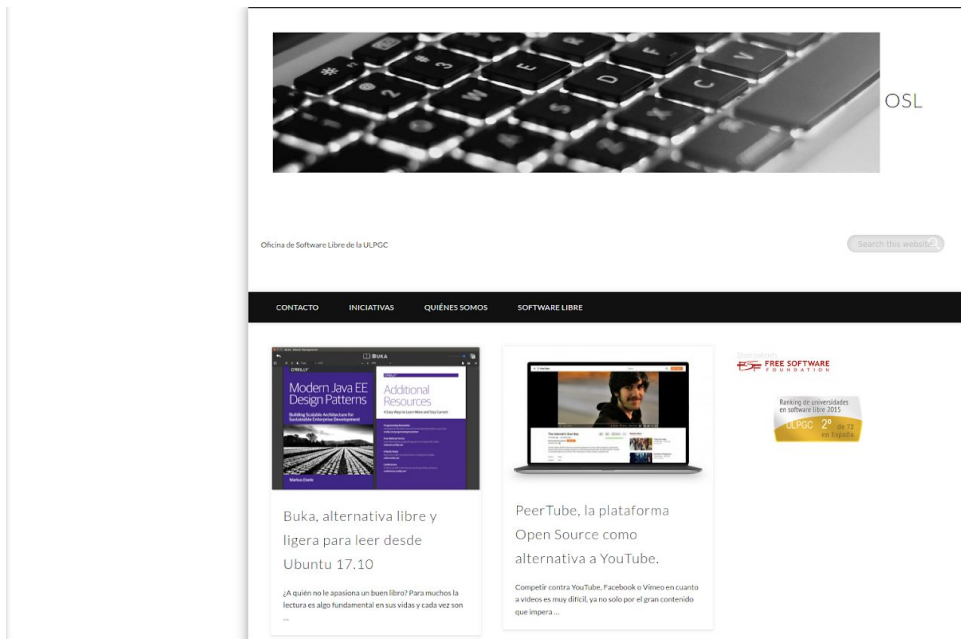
OSL

Oficina de Software Libre de la ULPGC

Search this website

CONTACTO INICIATIVAS QUIÉNES SOMOS SOFTWARE LIBRE

BUKA

O'REILLY

Modern Java EE Design Patterns

Building Scalable Architecture for Sustainable Enterprise Development

Additional Resources

Markus Eisele

Buka, alternativa libre y ligera para leer desde Ubuntu 17.10

¿A quién no le apasiona un buen libro? Para muchos la lectura es algo fundamental en sus vidas y cada vez son ...

PeerTube, la plataforma Open Source como alternativa a YouTube.

Competir contra YouTube, Facebook o Vimeo en cuanto a vídeos es muy difícil, ya no solo por el gran contenido que impera ...

FREE SOFTWARE FOUNDATION

Ranking de universidades en software libre 2015

ULPGC 2º de 72 en España